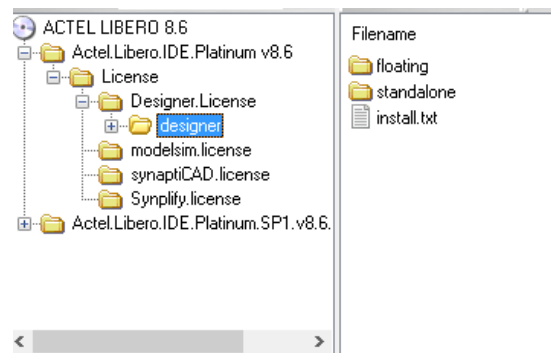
ACTEL LIBERO 8.6
Actel.Libero.IDE.Platinum v8.6
License
Designer.License
designer
modelsim.license
synaptiCAD.license
Synplify.license
Actel.Libero.IDE.Platinum.SP1.v8.6.

Filename
floating
standalone
install.txt